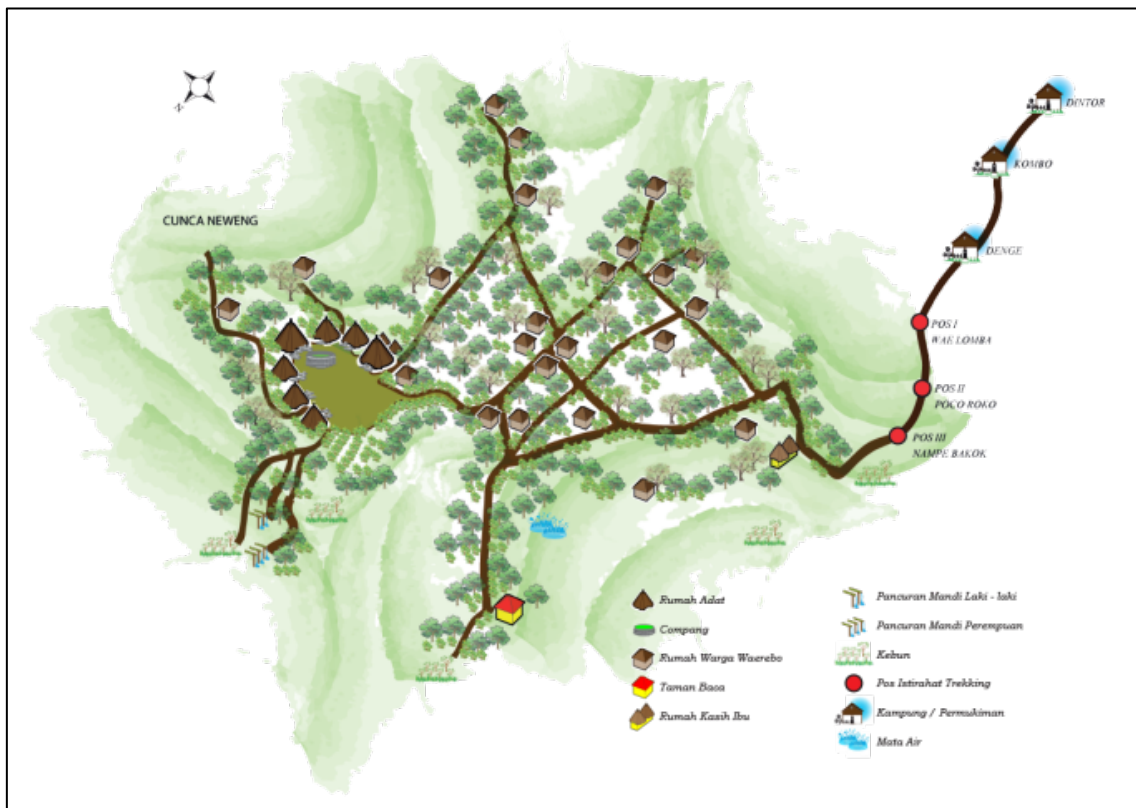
N

CUNCA NEWENG

DINTOR

KOMBO

DENGE

POS I
WAE LOMBA

POS II
POCO ROKO

POS III
NAMPE BAKOK

Rumah Adat

Compang

Rumah Warga Waerebo

Taman Baca

Rumah Kasih Ibu

Pancuran Mandi Laki - laki

Pancuran Mandi Perempuan

Kebun

Pos Istirahat Trekking

Kampung / Permukiman

Mata Air